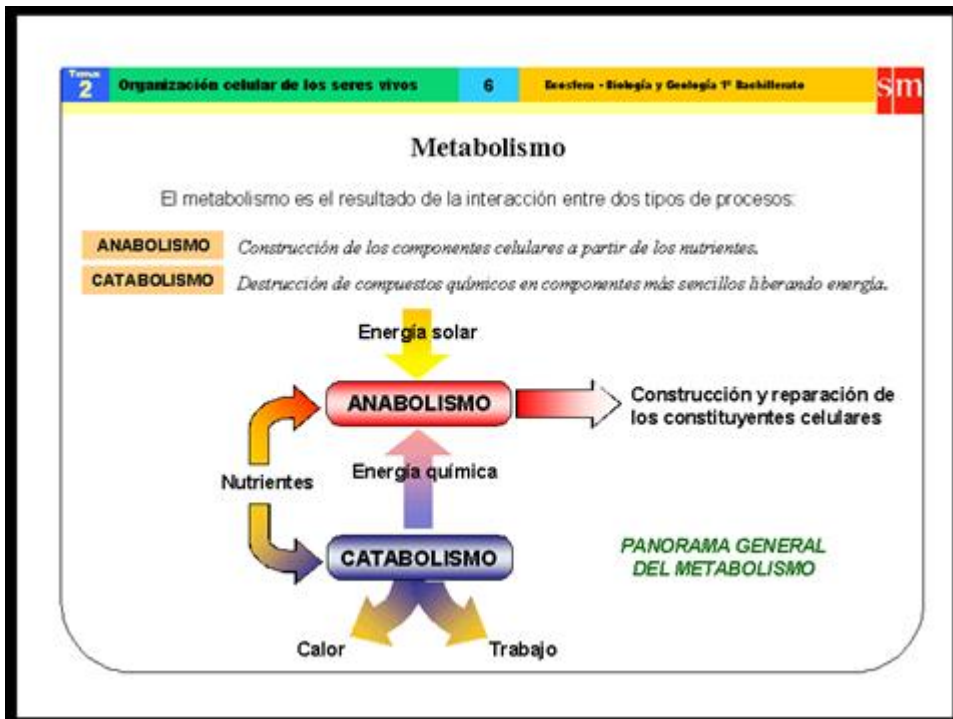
Tema 2 | Organización celular de los seres vivos | 6 | Ecosfera - Biología y Geología 1º Bachillerato | sm

Metabolismo

El metabolismo es el resultado de la interacción entre dos tipos de procesos:

ANABOLISMO Construcción de los componentes celulares a partir de los nutrientes.

CATABOLISMO Destrucción de compuestos químicos en componentes más sencillos liberando energía.

Energía solar

ANABOLISMO

Construcción y reparación de los constituyentes celulares

Nutrientes

Energía química

CATABOLISMO

PANORAMA GENERAL DEL METABOLISMO

Calor

Trabajo